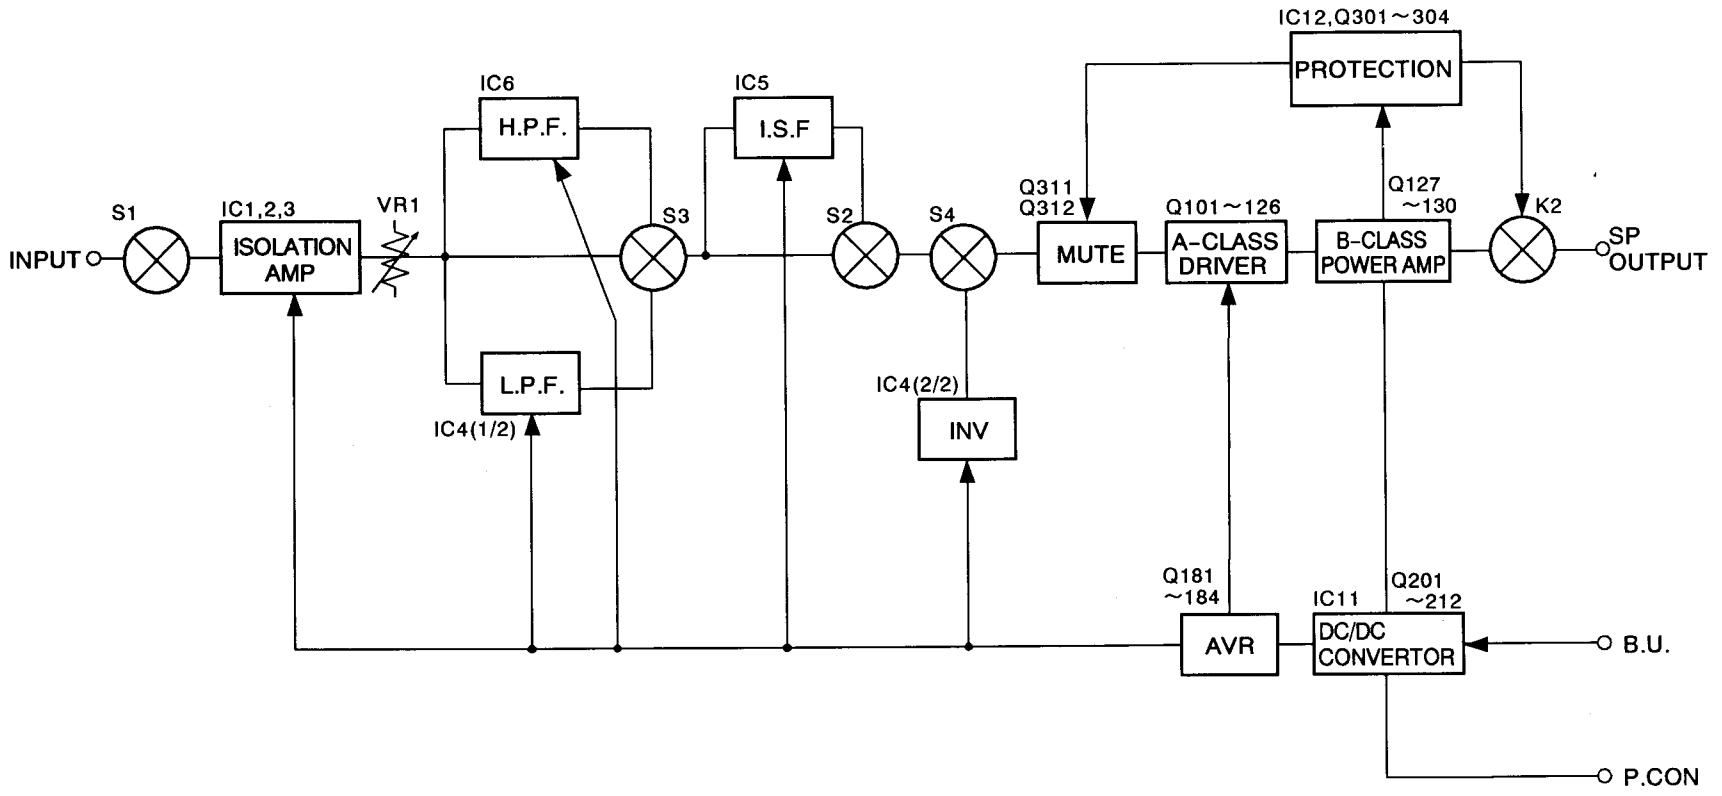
IC12,Q301～304
PROTECTION

IC6
H.P.F.

IC5
I.S.F

S1
IC1,2,3
VR1
S3
S2
S4
Q311
Q312
Q101～126
Q127
～130
K2

INPUT
ISOLATION AMP
MUTE
A-CLASS DRIVER
B-CLASS POWER AMP
SP OUTPUT

L.P.F.
IC4(1/2)
IC4(2/2)
INV

Q181
～184
IC11
Q201
～212
AVR
DC/DC CONVERTOR
B.U.
P.CON